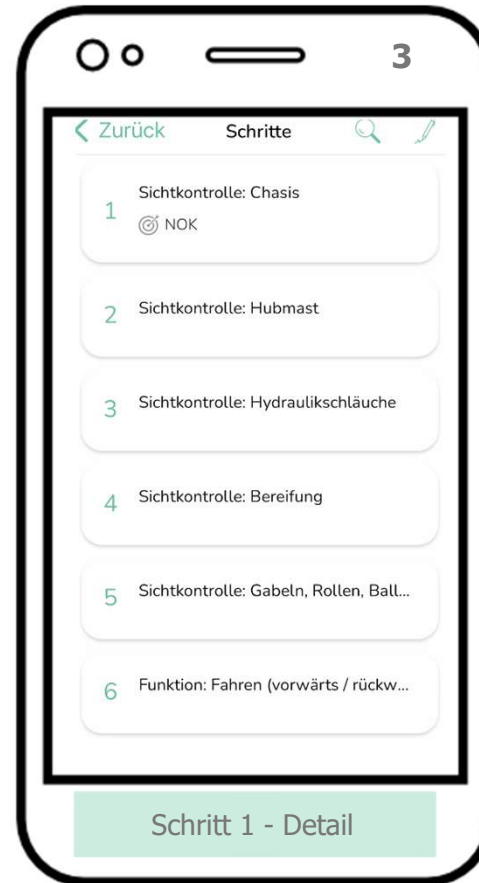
3

Zurück Schritte

1 Sichtkontrolle: Chasis
NOK

2 Sichtkontrolle: Hubmast

3 Sichtkontrolle: Hydraulikschläuche

4 Sichtkontrolle: Bereifung

5 Sichtkontrolle: Gabeln, Rollen, Ball...

6 Funktion: Fahren (vorwärts / rückw...

Schritt 1 - Detail